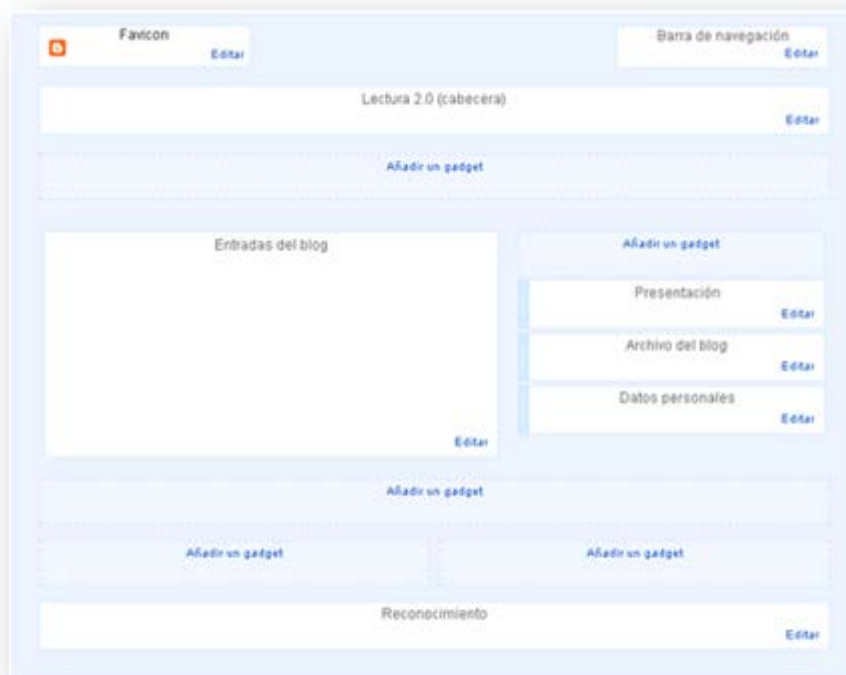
Favicon
Editar

Barra de navegación
Editar

Lectura 2.0 (cabecera)
Editar

Añadir un gadget

Entradas del blog
Editar

Añadir un gadget

Presentación
Editar

Archivo del blog
Editar

Datos personales
Editar

Añadir un gadget

Añadir un gadget

Añadir un gadget

Reconocimiento
Editar